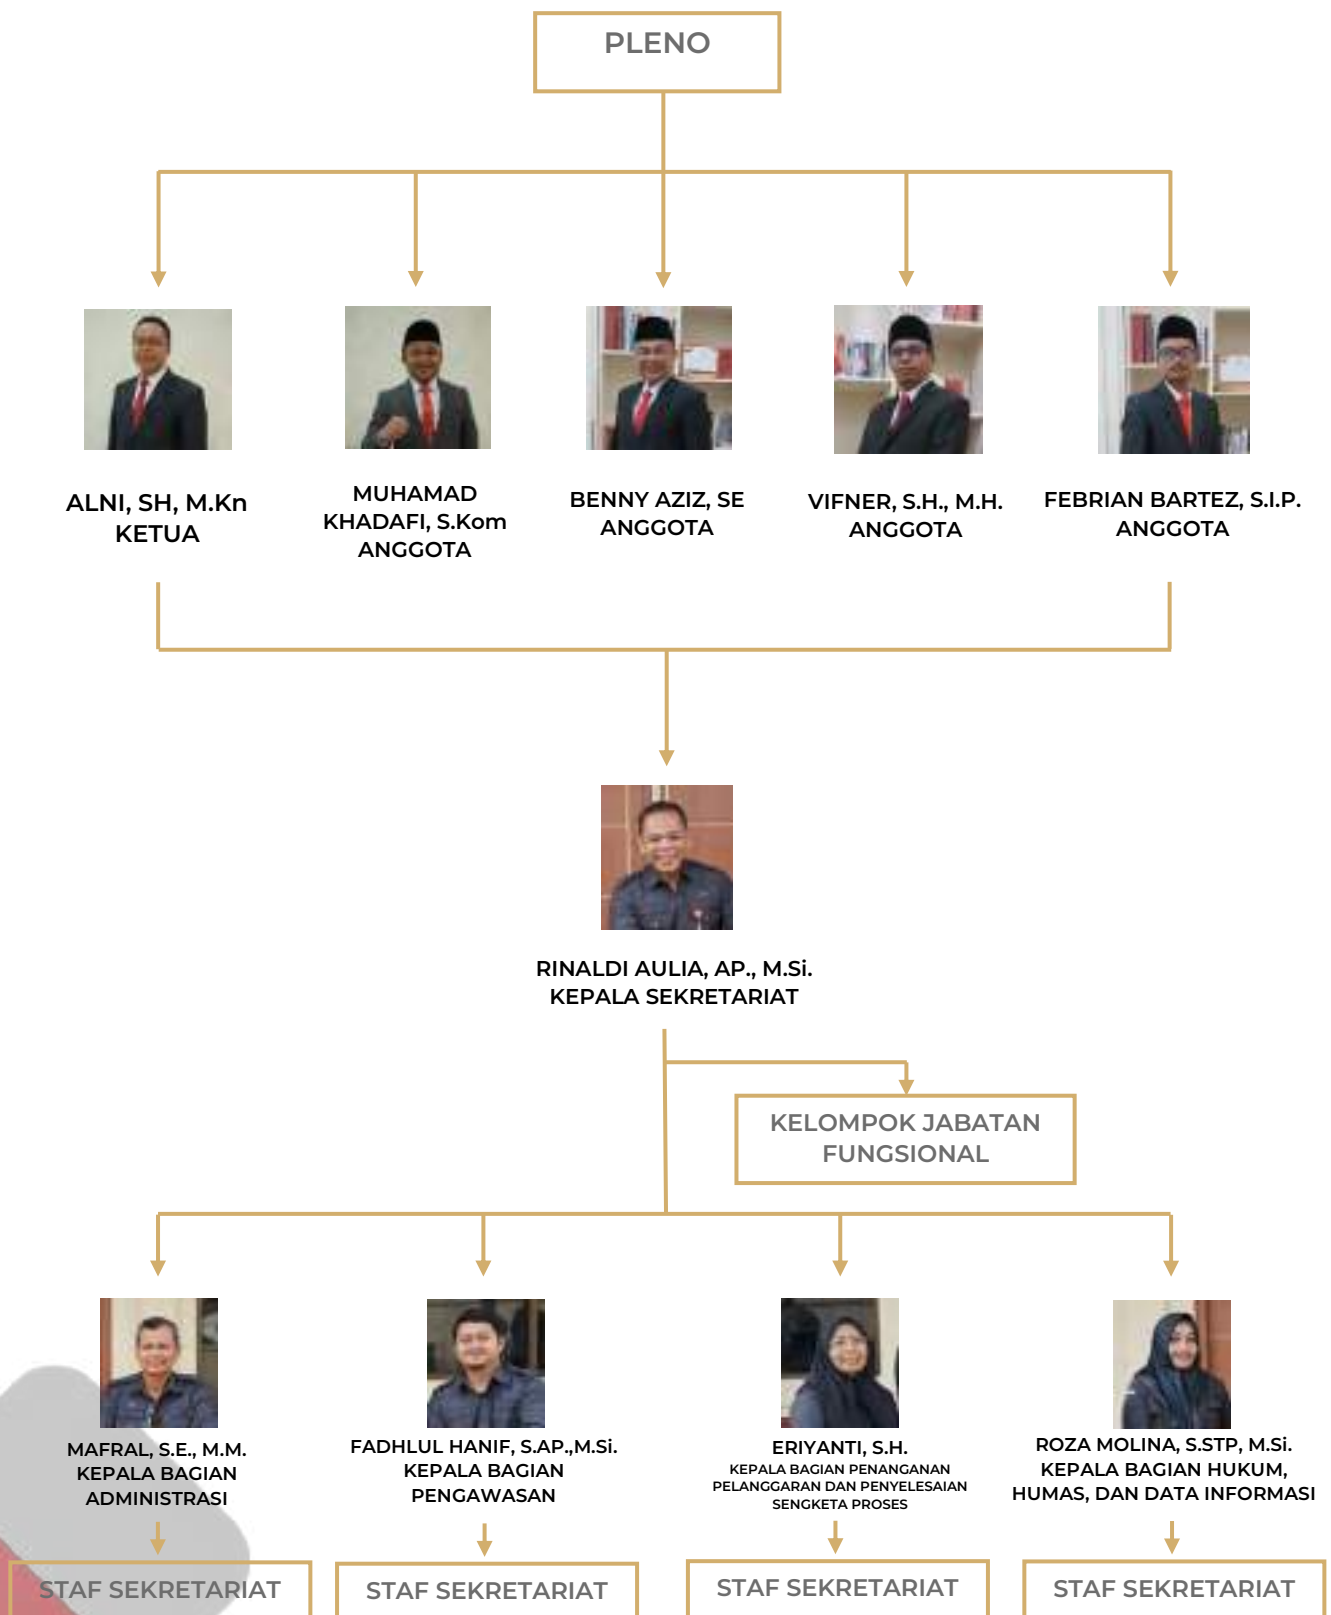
PLENO

ALNI, SH, M.Kn
KETUA

MUHAMAD KHADAFI, S.Kom
ANGGOTA

BENNY AZIZ, SE
ANGGOTA

VIFNER, S.H., M.H.
ANGGOTA

FEBRIAN BARTEZ, S.I.P.
ANGGOTA

RINALDI AULIA, AP., M.Si.
KEPALA SEKRETARIAT

KELOMPOK JABATAN FUNGSIONAL

MAFRAL, S.E., M.M.
KEPALA BAGIAN ADMINISTRASI

STAF SEKRETARIAT

FADHLUL HANIF, S.AP.,M.Si.
KEPALA BAGIAN PENGAWASAN

STAF SEKRETARIAT

ERIYANTI, S.H.
KEPALA BAGIAN PENANGANAN PELANGGARAN DAN PENYELESAIAN SENGKETA PROSES

STAF SEKRETARIAT

ROZA MOLINA, S.STP, M.Si.
KEPALA BAGIAN HUKUM, HUMAS, DAN DATA INFORMASI

STAF SEKRETARIAT